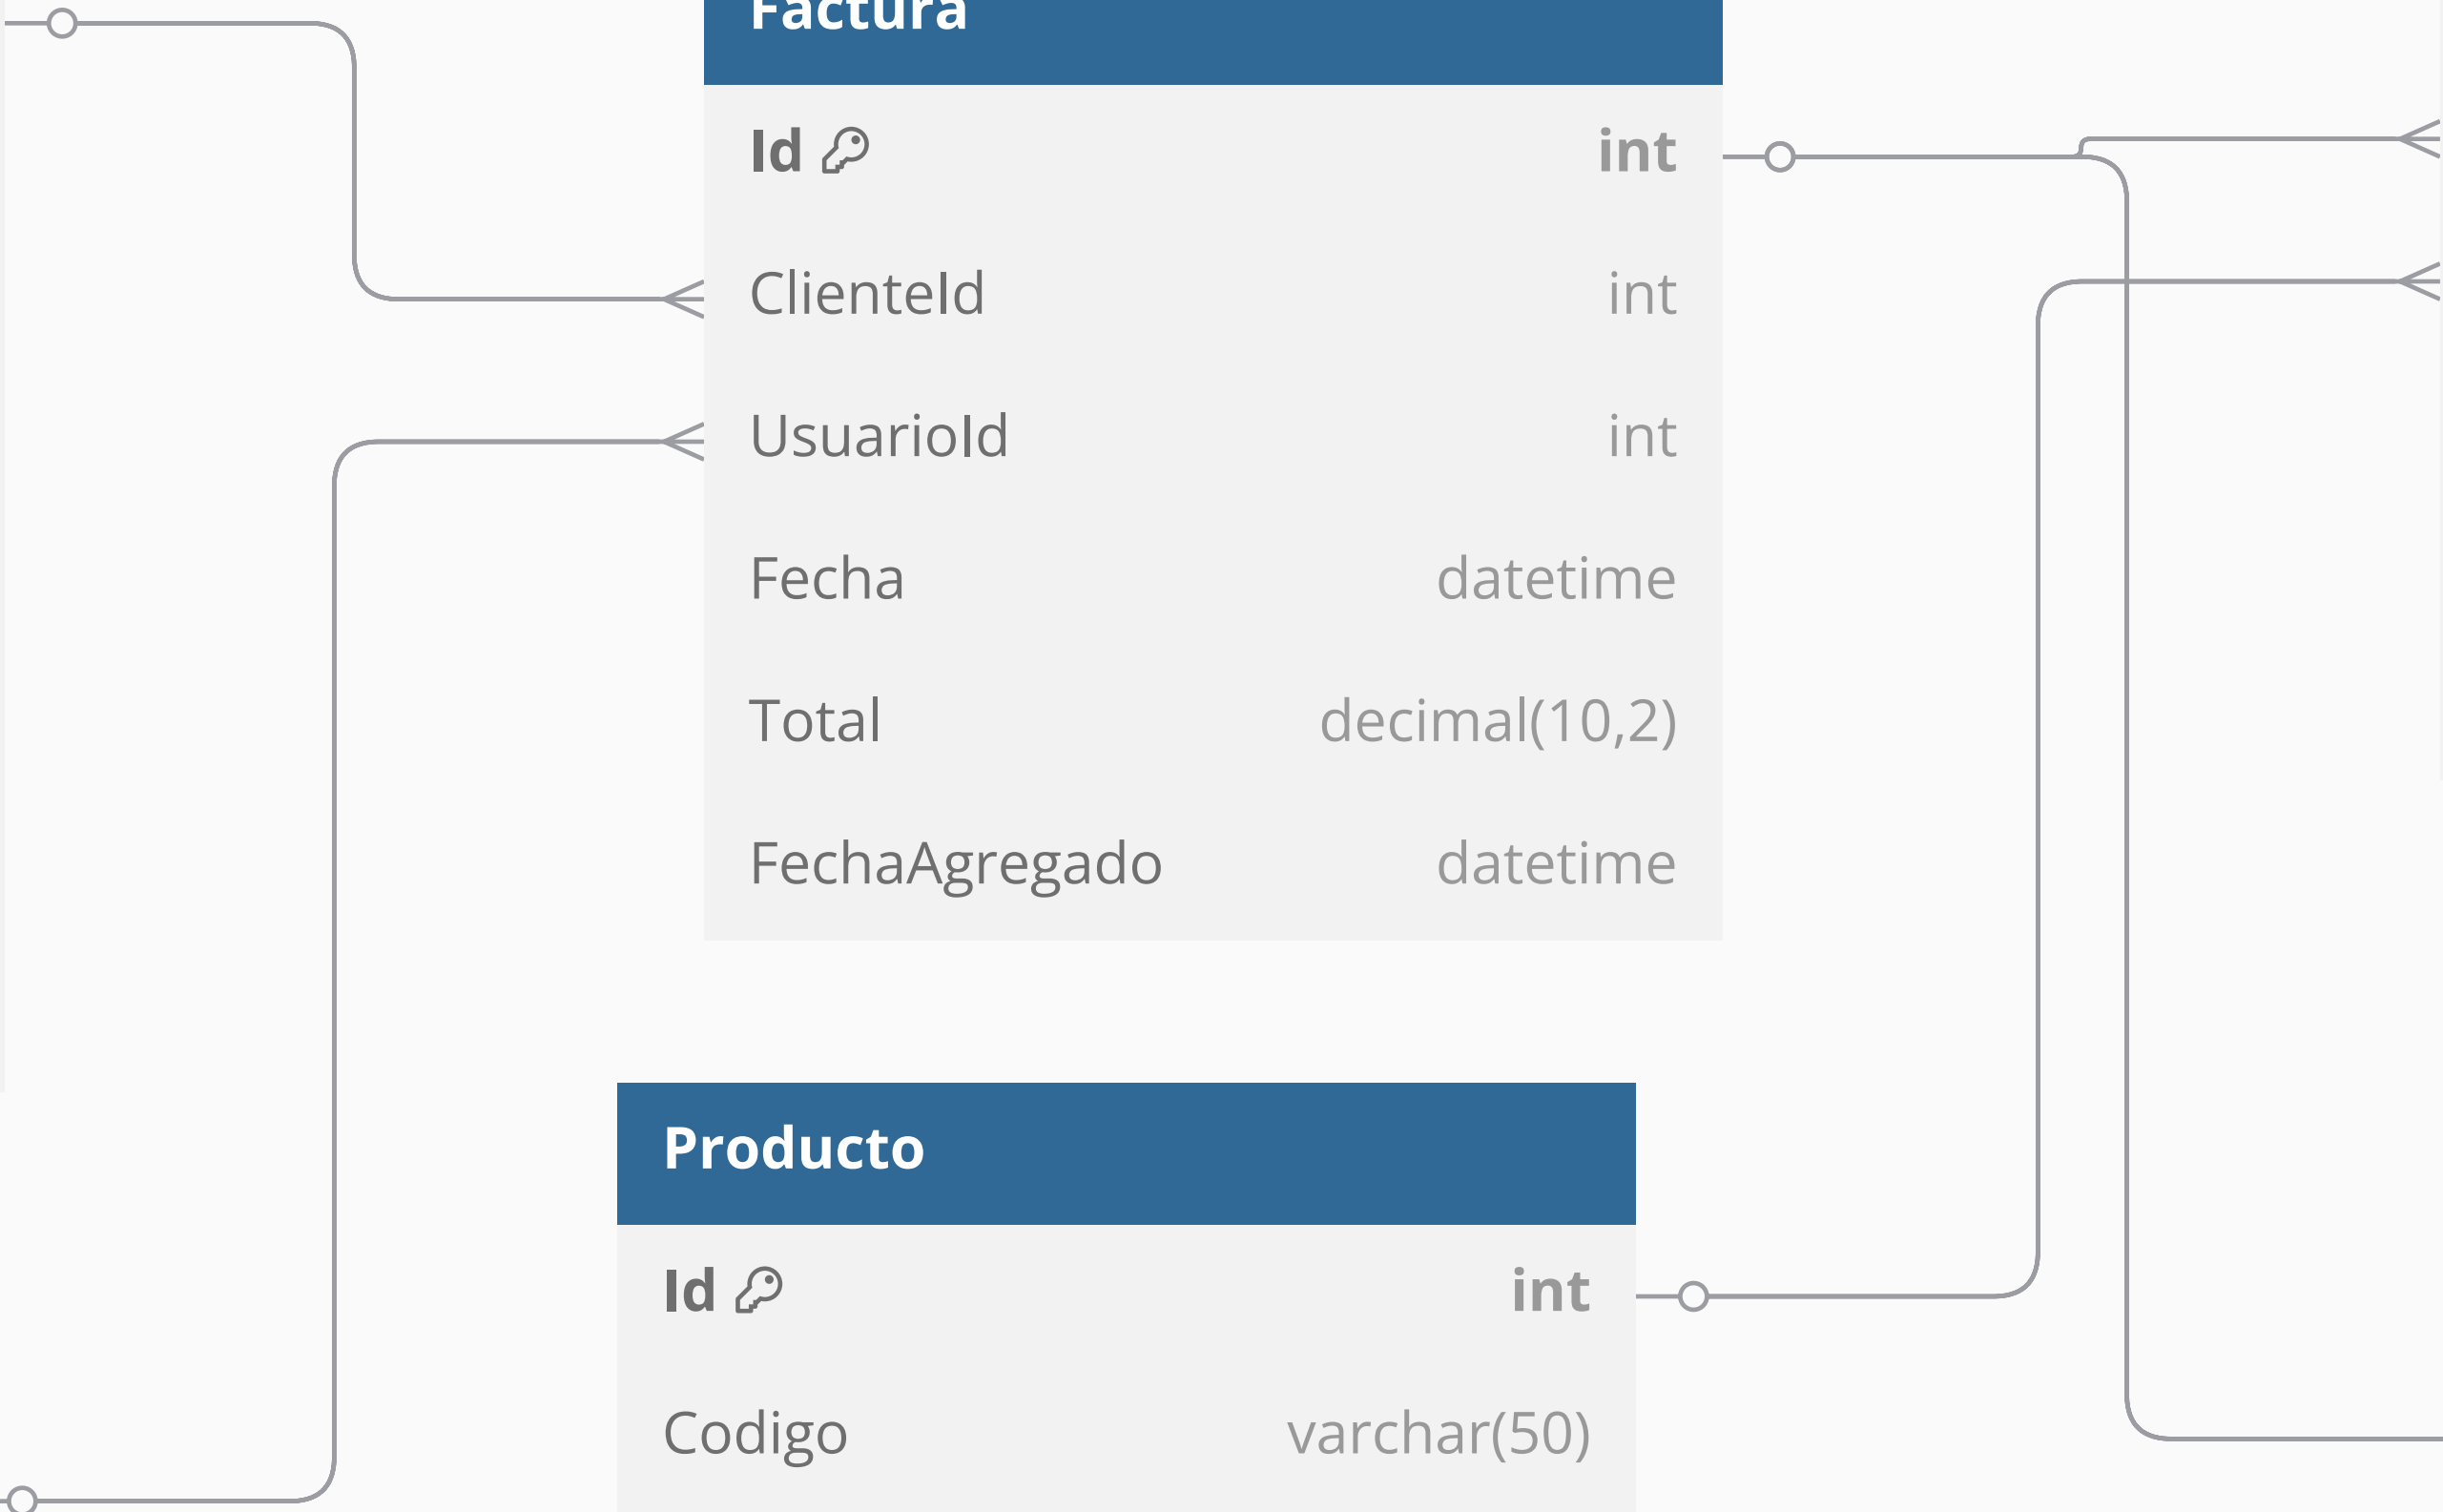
Factura

| Id | int |
|---|---|
| ClienteId | int |
| UsuarioId | int |
| Fecha | datetime |
| Total | decimal(10,2) |
| FechaAgregado | datetime |

Producto

| Id | int |
|---|---|
| Codigo | varchar(50) |